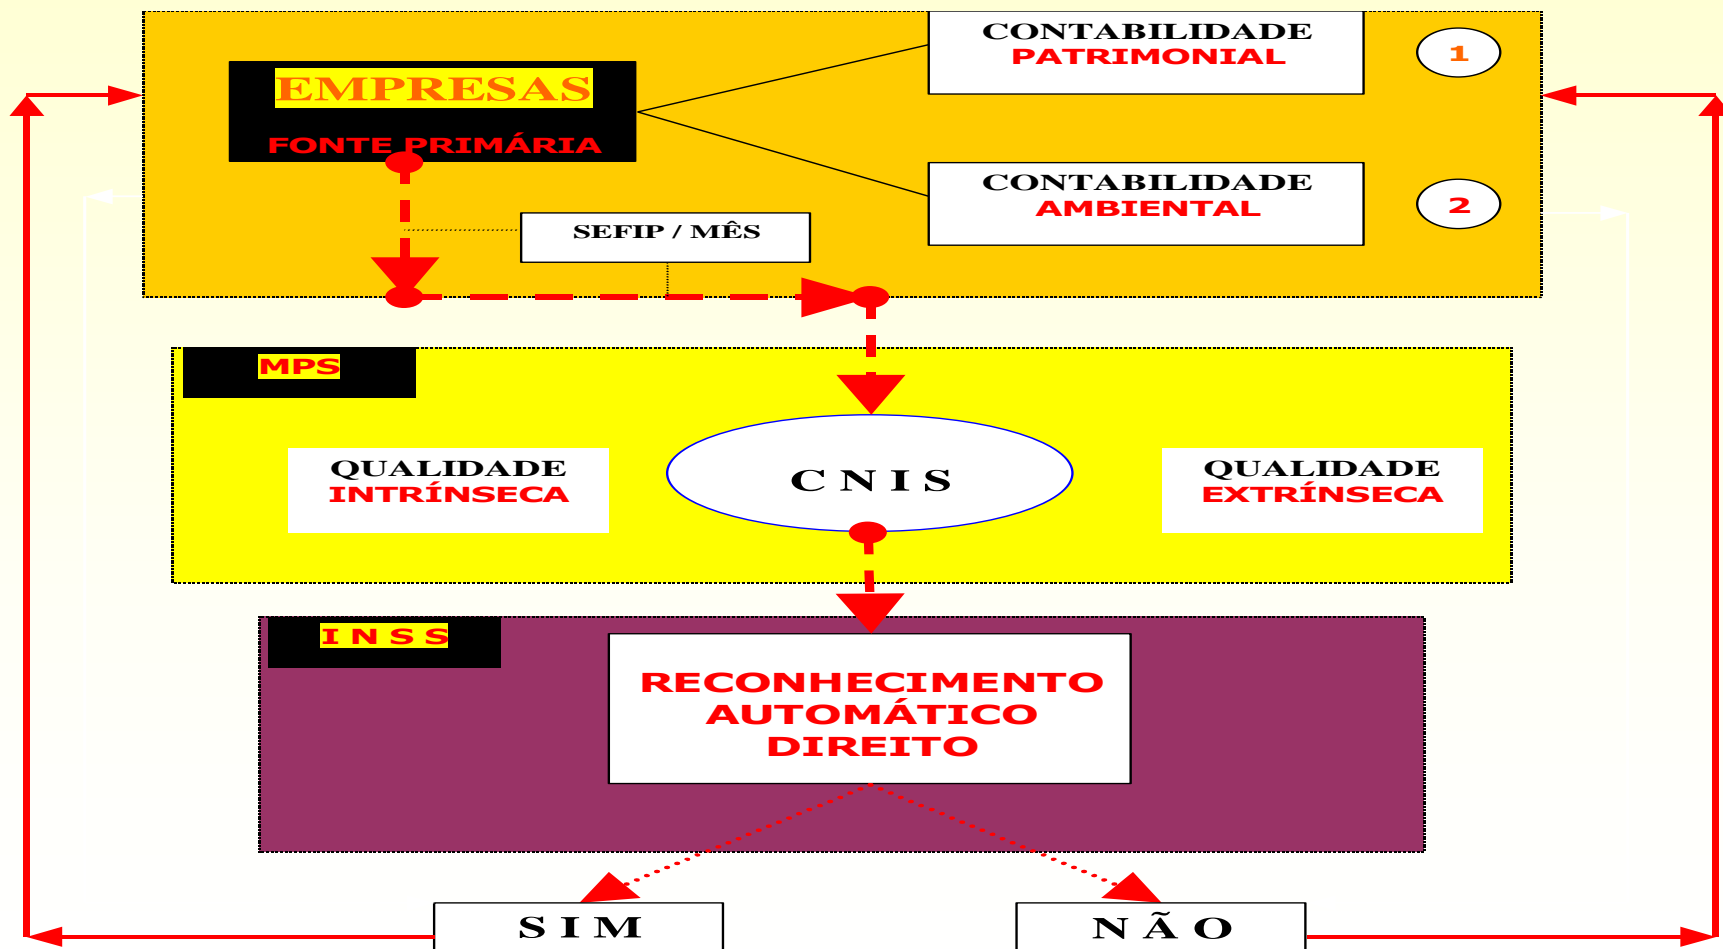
EMPRESAS
FONTE PRIMÁRIA

CONTABILIDADE
PATRIMONIAL

1

CONTABILIDADE
AMBIENTAL

2

SEFIP / MÊS

MPS

QUALIDADE
INTRÍNSECA

C N I S

QUALIDADE
EXTRÍNSECA

I N S S

RECONHECIMENTO
AUTOMÁTICO
DIREITO

S I M

N Ã O